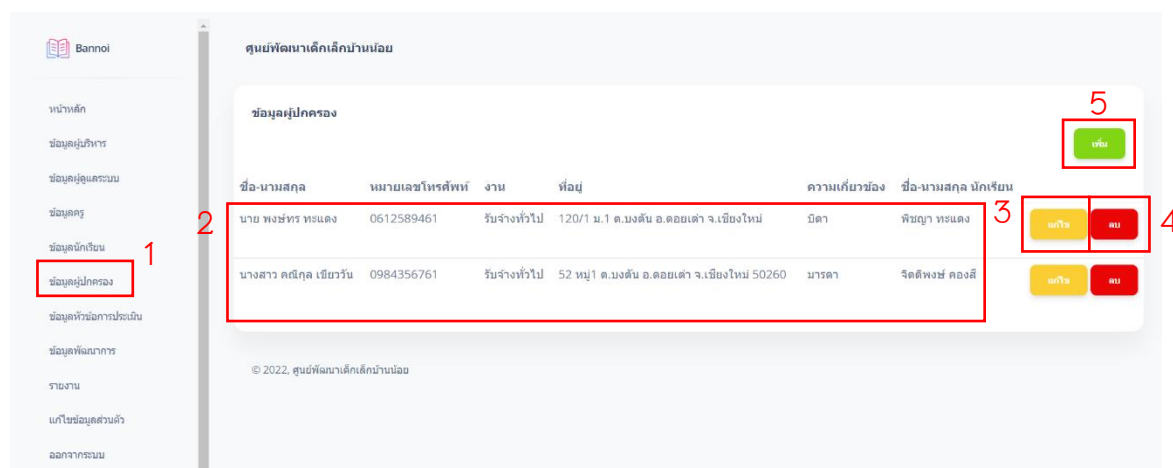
Bannoi

หน้าหลัก
ข้อมูลผู้บริหาร
ข้อมูลผู้ดูแลระบบ
ข้อมูลครู
ข้อมูลนักเรียน
ข้อมูลผู้ปกครอง
ข้อมูลหัวข้อการประเมิน
ข้อมูลพัฒนาการ
รายงาน
แก้ไขข้อมูลส่วนตัว
ออกจากระบบ

1

ศูนย์พัฒนาเด็กเล็กบ้านน้อย

ข้อมูลผู้ปกครอง

5

เพิ่ม

2

3

4

| ชื่อ-นามสกุล | หมายเลขโทรศัพท์ | งาน | ที่อยู่ | ความเกี่ยวข้อง | ชื่อ-นามสกุล นักเรียน | | |
|---|---|---|---|---|---|---|---|
| นาย พงษ์ทร ทะแดง | 0612589461 | รับจ้างทั่วไป | 120/1 ม.1 ต.บงตัน อ.ดอยเต่า จ.เชียงใหม่ | บิดา | พิชญา ทะแดง | แก้ไข | ลบ |
| นางสาว คณิกุล เขียววัน | 0984356761 | รับจ้างทั่วไป | 52 หมู่1 ต.บงตัน อ.ดอยเต่า จ.เชียงใหม่ 50260 | มารดา | จิตติพงษ์ คองลี | แก้ไข | ลบ |

© 2022, ศูนย์พัฒนาเด็กเล็กบ้านน้อย